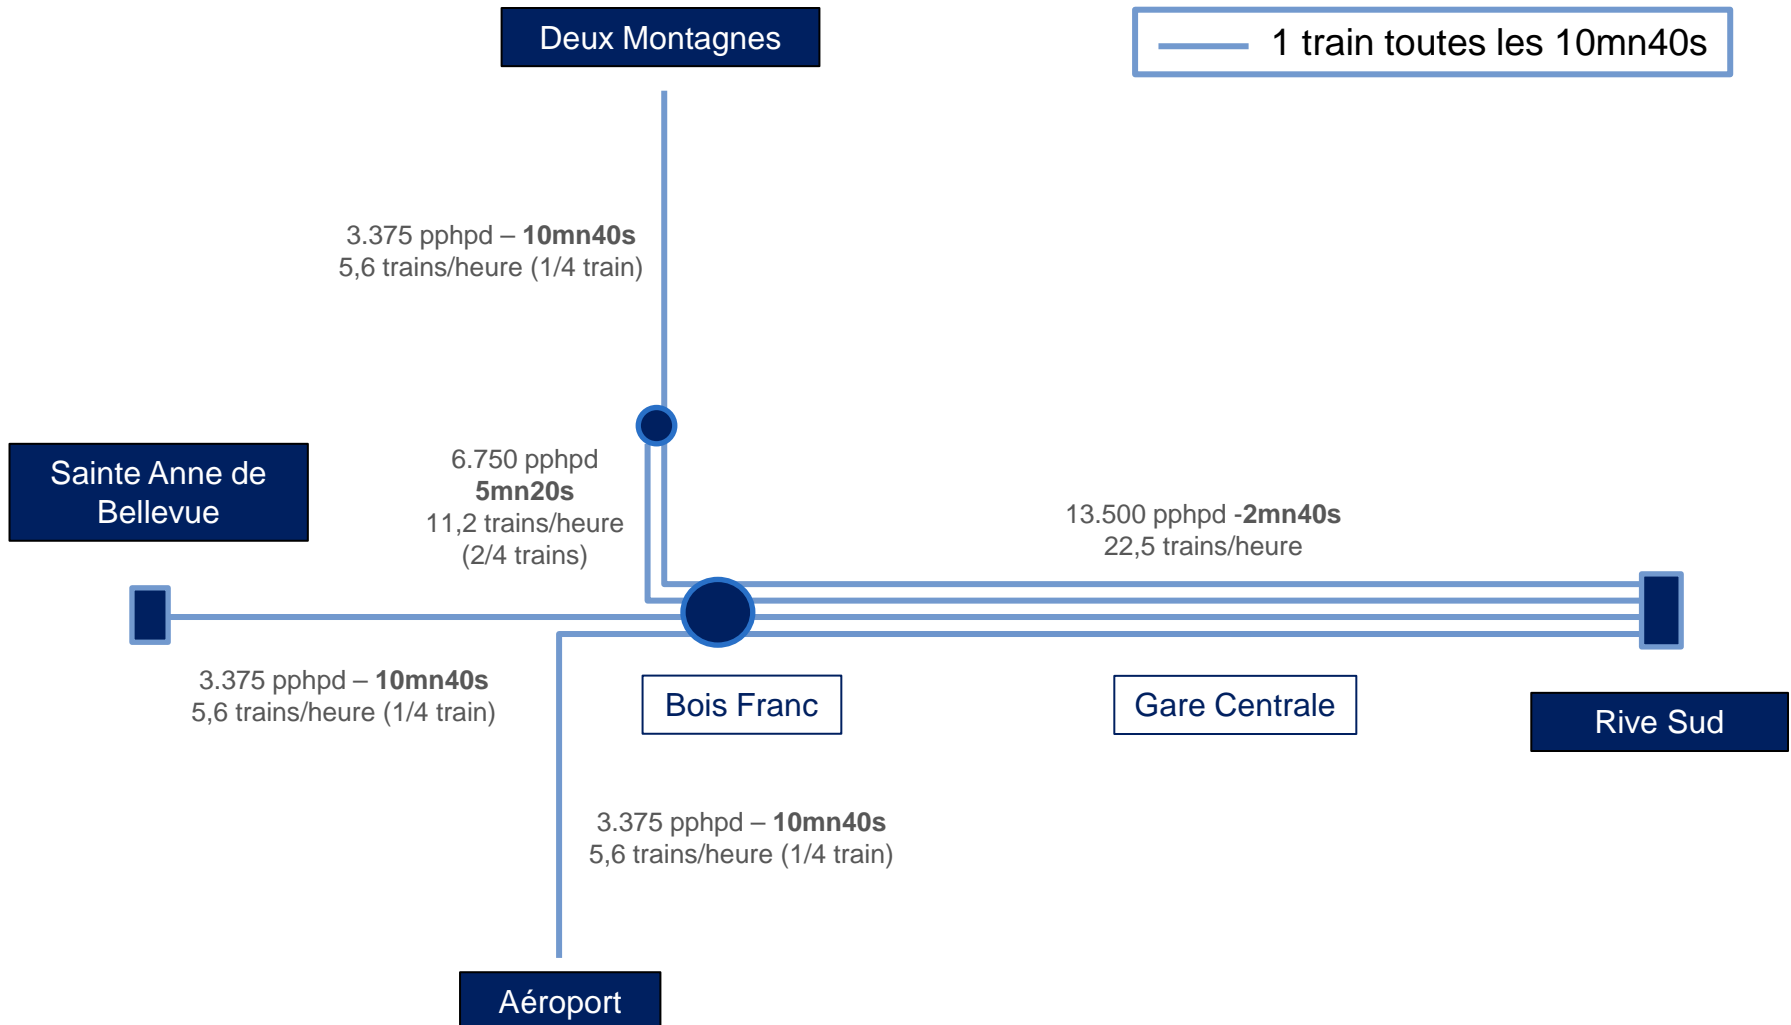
Deux Montagnes

1 train toutes les 10mn40s

3.375 pphpd – **10mn40s**
5,6 trains/heure (1/4 train)

Sainte Anne de Bellevue

6.750 pphpd
**5mn20s**
11,2 trains/heure
(2/4 trains)

13.500 pphpd -**2mn40s**
22,5 trains/heure

3.375 pphpd – **10mn40s**
5,6 trains/heure (1/4 train)

Bois Franc

Gare Centrale

Rive Sud

3.375 pphpd – **10mn40s**
5,6 trains/heure (1/4 train)

Aéroport